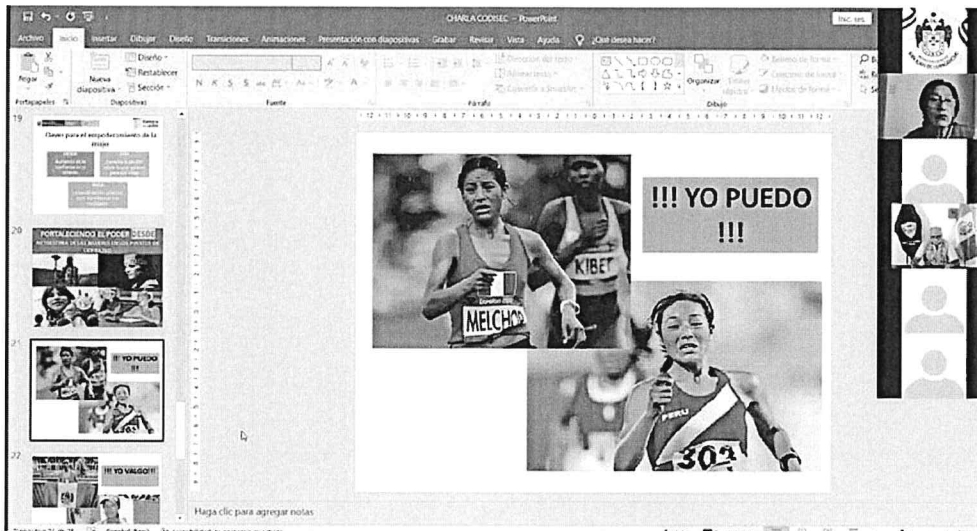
CHARLA CODISEC - PowerPoint

Inic. ses.

Archivo Inicio Insertar Dibujar Diseño Transiciones Animaciones Presentación con diapositivas Grabar Revisar Vista Ayuda ¿Qué desea hacer?

Pegar Nueva diapositiva Diseño Restablecer Sección Portapapeles Diapositivas Fuente Párrafo Organizar Estilos rápidos Dibujo

19

Claves para el empoderamiento de la mujer

20

PORTALECIENDO EL PODER DESDE

21

!!! YO PUEDO !!!

22

!!! YO VALGO!!!

!!! YO PUEDO !!!

MELCHOR

KIBET

PERU

302

Haga clic para agregar notas

Diapositiva 21 de 28 Español (Perú)